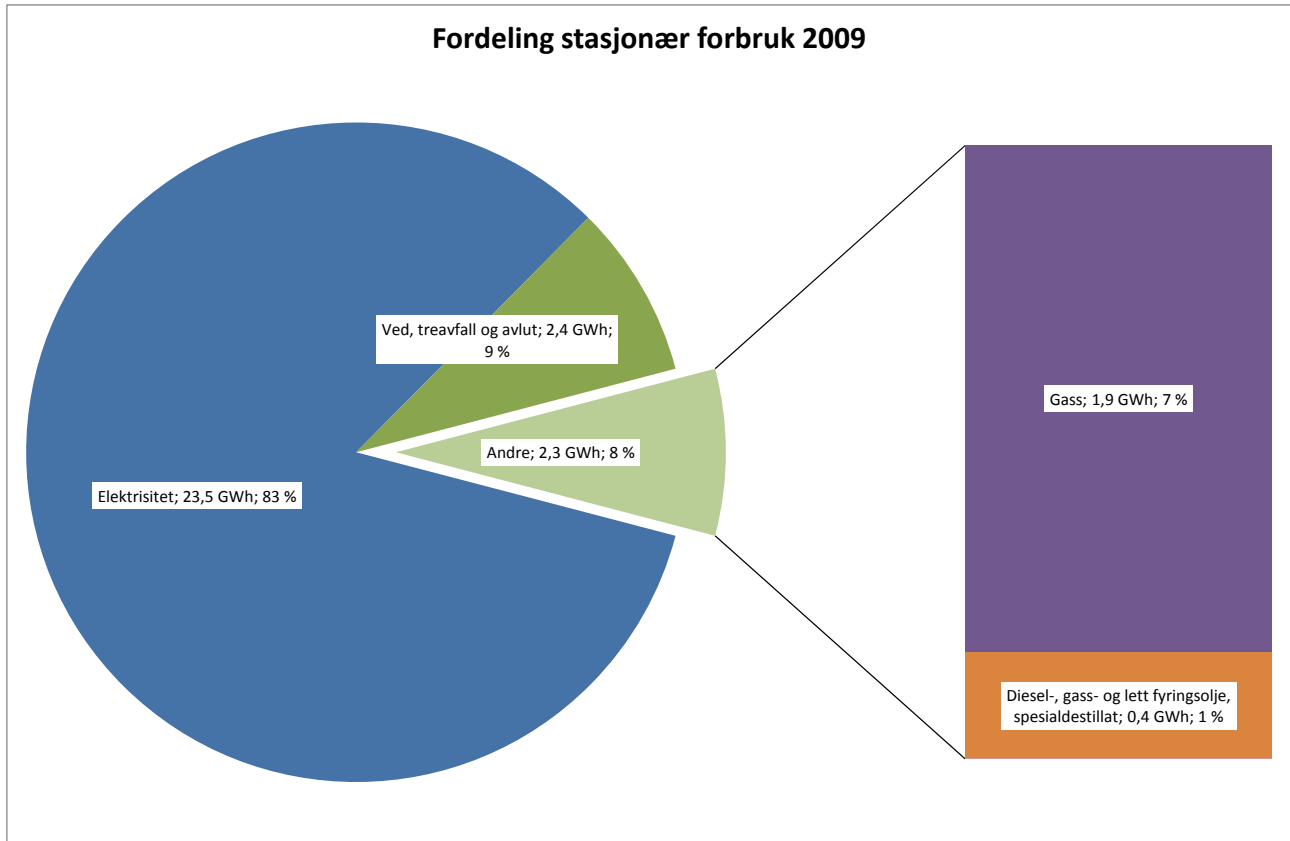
Fordeling stasjonær forbruk 2009

Ved, treavfall og avlut; 2,4 GWh; 9 %

Andre; 2,3 GWh; 8 %

Elektrisitet; 23,5 GWh; 83 %

Gass; 1,9 GWh; 7 %

Diesel-, gass- og lett fyringsolje, spesialdestillat; 0,4 GWh; 1 %